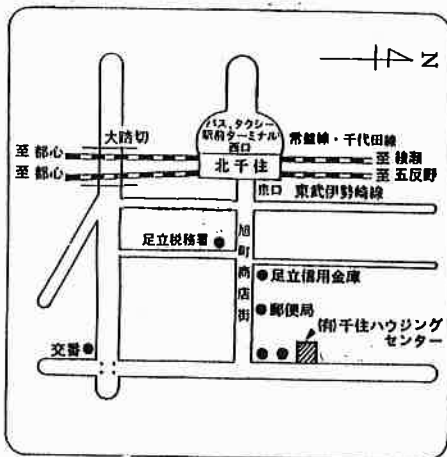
N

バス、タクシー
駅前ターミナル
西口

大踏切

至 都心
至 都心

常盤線・千代田線
至 松戸
至 五反野

北千住

東口
東武伊勢崎線

足立税務署

旭町商店街

足立信用金庫

郵便局

(有)千住ハウジングセンター

交番